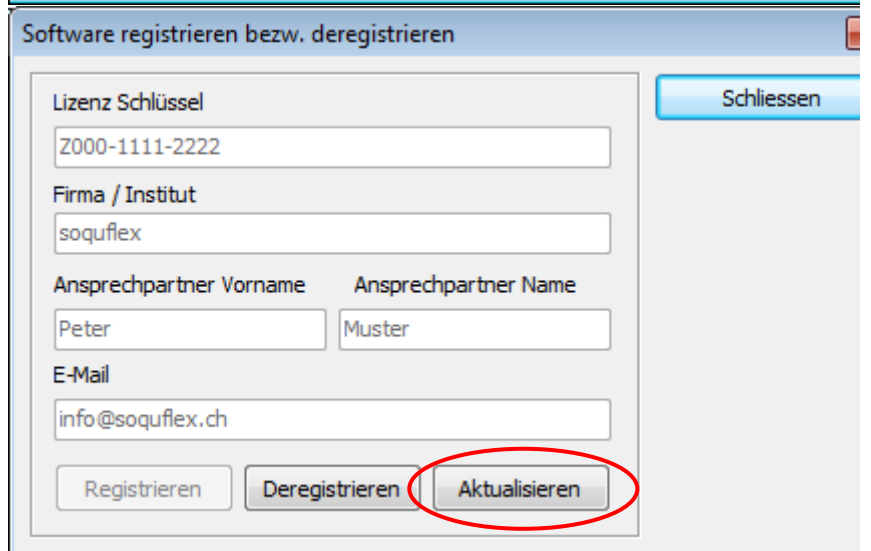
Software registrieren bezw. deregistrieren

Schliessen

Lizenz Schlüssel

Z000-1111-2222

Firma / Institut

soquflex

Ansprechpartner Vorname

Ansprechpartner Name

Peter

Muster

E-Mail

info@soquflex.ch

Registrieren

Deregistrieren

Aktualisieren